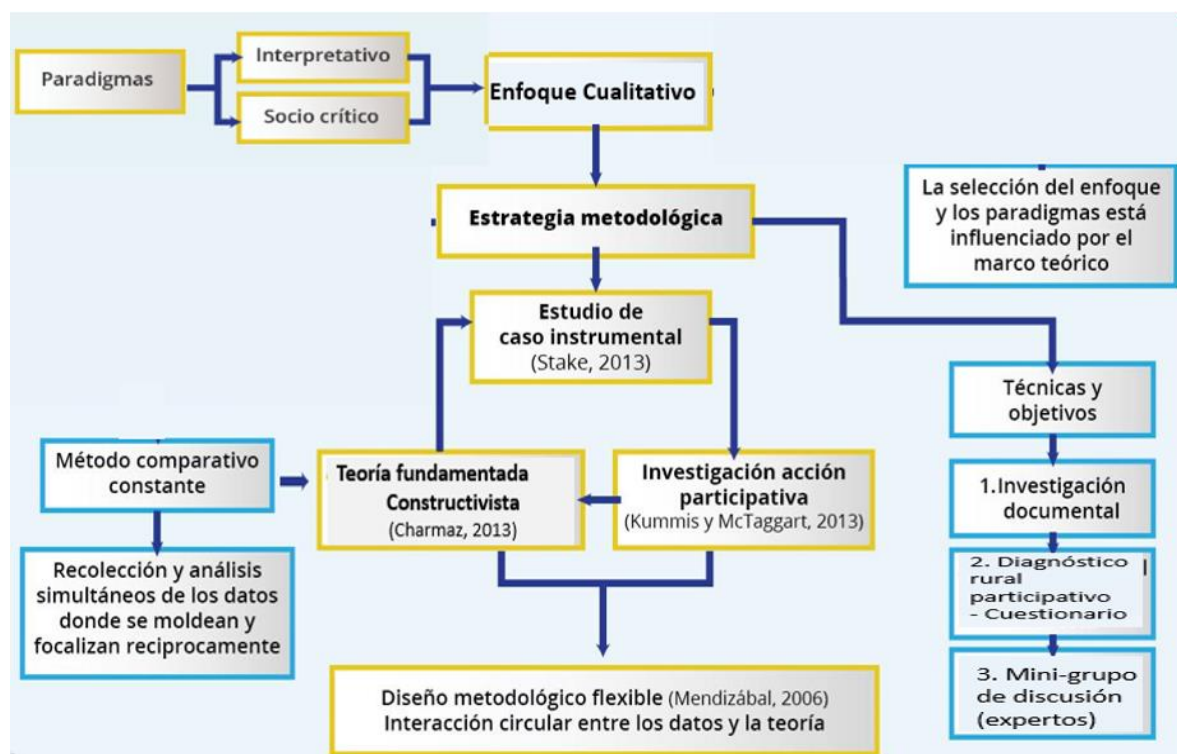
Paradigmas

Interpretativo

Socio crítico

Enfoque Cualitativo

Estrategia metodológica

La selección del enfoque y los paradigmas está influenciado por el marco teórico

Estudio de caso instrumental (Stake, 2013)

Técnicas y objetivos

Método comparativo constante

Teoría fundamentada Constructivista (Charmaz, 2013)

Investigación acción participativa (Kummis y McTaggart, 2013)

1.Investigación documental

2. Diagnóstico rural participativo - Cuestionario

Recolección y análisis simultáneos de los datos donde se moldean y focalizan reciprocamente

3. Mini-grupo de discusión (expertos)

Diseño metodológico flexible (Mendizábal, 2006)
Interacción circular entre los datos y la teoría